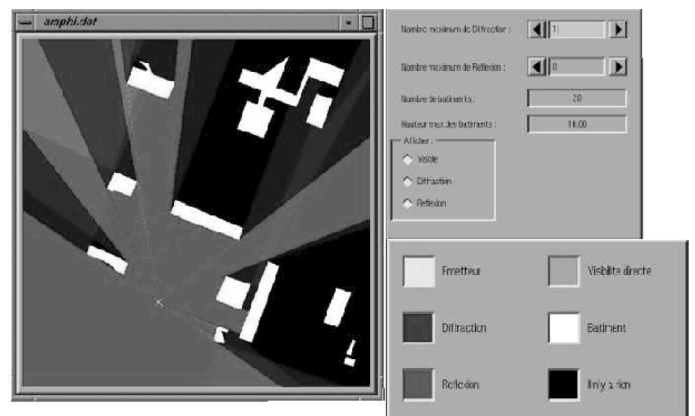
amphi.dat

Nombre maximum de Diffraction : 1

Nombre maximum de Reflexion : 0

Nombre de batiments : 20

Hauteur max des batiments : 18.00

Afficher :
Visible
Diffraction
Reflexion

Emetteur
Visibilite directe
Diffraction
Batiment
Reflexion
Il n'y a rien